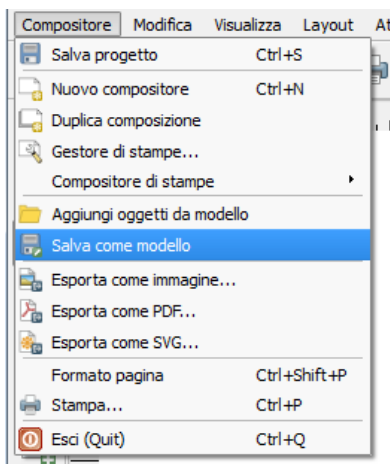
Compositore Modifica Visualizza Layout At

Salva progetto Ctrl+S
Nuovo compositore Ctrl+N
Duplica composizione
Gestore di stampe...
Compositore di stampe
Aggiungi oggetti da modello
Salva come modello
Esporta come immagine...
Esporta come PDF...
Esporta come SVG...
Formato pagina Ctrl+Shift+P
Stampa... Ctrl+P
Esci (Quit) Ctrl+Q